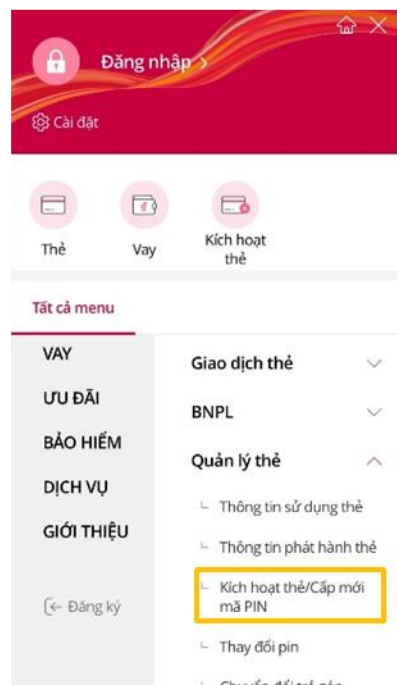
Đăng nhập >

Cài đặt

Thẻ

Vay

Kích hoạt thẻ

Tất cả menu

VAY

ƯU ĐÃI

BẢO HIỂM

DỊCH VỤ

GIỚI THIỆU

Đăng ký

Giao dịch thẻ

BNPL

Quản lý thẻ

Thông tin sử dụng thẻ

Thông tin phát hành thẻ

Kích hoạt thẻ/Cấp mới mã PIN

Thay đổi pin

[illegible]